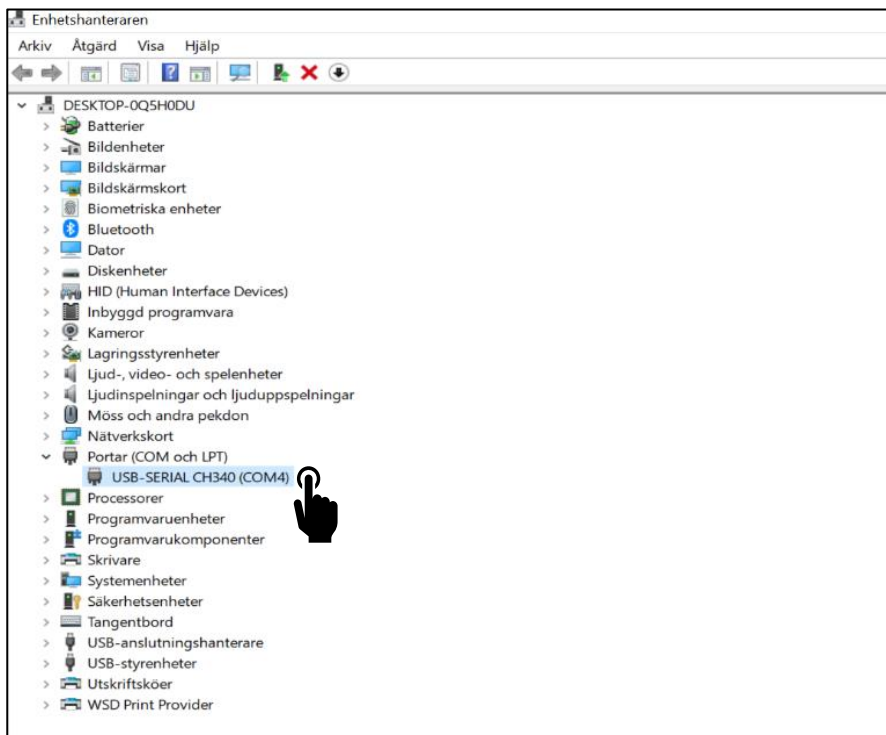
Enhetshanteraren

Arkiv Åtgärd Visa Hjälp

DESKTOP-0Q5H0DU
Batterier
Bildenheter
Bildskärmar
Bildskärmskort
Biometriska enheter
Bluetooth
Dator
Diskenheter
HID (Human Interface Devices)
Inbyggd programvara
Kameror
Lagringsstyrenheter
Ljud-, video- och spelenheter
Ljudinspelningar och ljuduppspelningar
Möss och andra pekdon
Nätverkskort
Portar (COM och LPT)
USB-SERIAL CH340 (COM4)
Processorer
Programvaruenheter
Programvarukomponenter
Skrivare
Systemenheter
Säkerhetsenheter
Tangentbord
USB-anslutningshanterare
USB-styrenheter
Utskriftsköer
WSD Print Provider